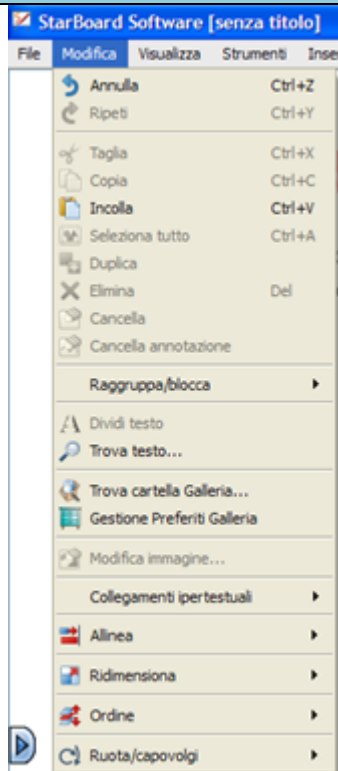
StarBoard Software [senza titolo]

File Modifica Visualizza Strumenti Inse

Annulla Ctrl+Z
Ripeti Ctrl+Y
Taglia Ctrl+X
Copia Ctrl+C
Incolla Ctrl+V
Seleziona tutto Ctrl+A
Duplica
Elimina Del
Cancella
Cancella annotazione
Raggruppa/blocca
Dividi testo
Trova testo...
Trova cartella Galleria...
Gestione Preferiti Galleria
Modifica immagine...
Collegamenti ipertestuali
Allinea
Ridimensiona
Ordine
Ruota/capovolgi